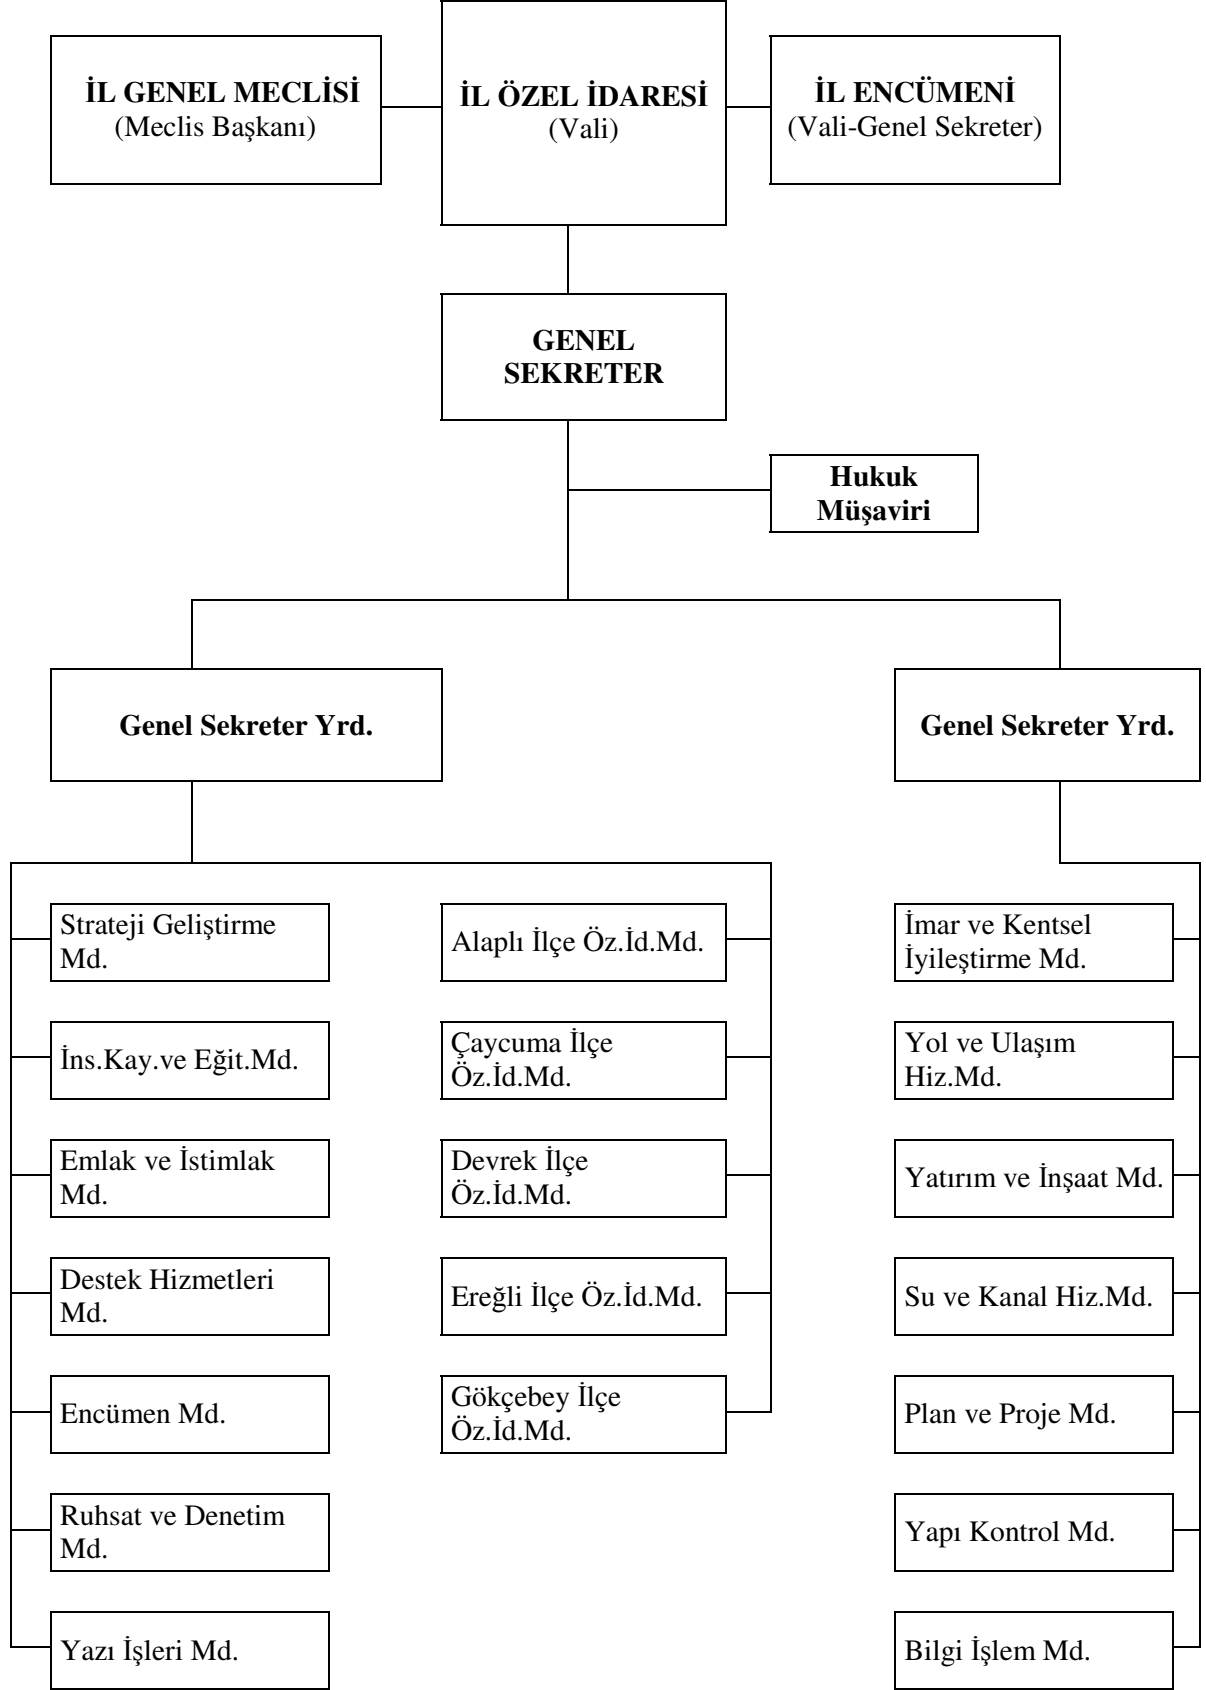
İL GENEL MECLİSİ
(Meclis Başkanı)

İL ÖZEL İDARESİ
(Vali)

İL ENCÜMENİ
(Vali-Genel Sekreter)

GENEL SEKRETER

Hukuk Müşaviri

Genel Sekreter Yrd.

Genel Sekreter Yrd.

Strateji Geliştirme Md.

İns.Kay.ve Eğit.Md.

Emlak ve İstimlak Md.

Destek Hizmetleri Md.

Encümen Md.

Ruhsat ve Denetim Md.

Yazı İşleri Md.

Alaplı İlçe Öz.İd.Md.

Çaycuma İlçe Öz.İd.Md.

Devrek İlçe Öz.İd.Md.

Ereğli İlçe Öz.İd.Md.

Gökçebey İlçe Öz.İd.Md.

İmar ve Kentsel İyileştirme Md.

Yol ve Ulaşım Hiz.Md.

Yatırım ve İnşaat Md.

Su ve Kanal Hiz.Md.

Plan ve Proje Md.

Yapı Kontrol Md.

Bilgi İşlem Md.